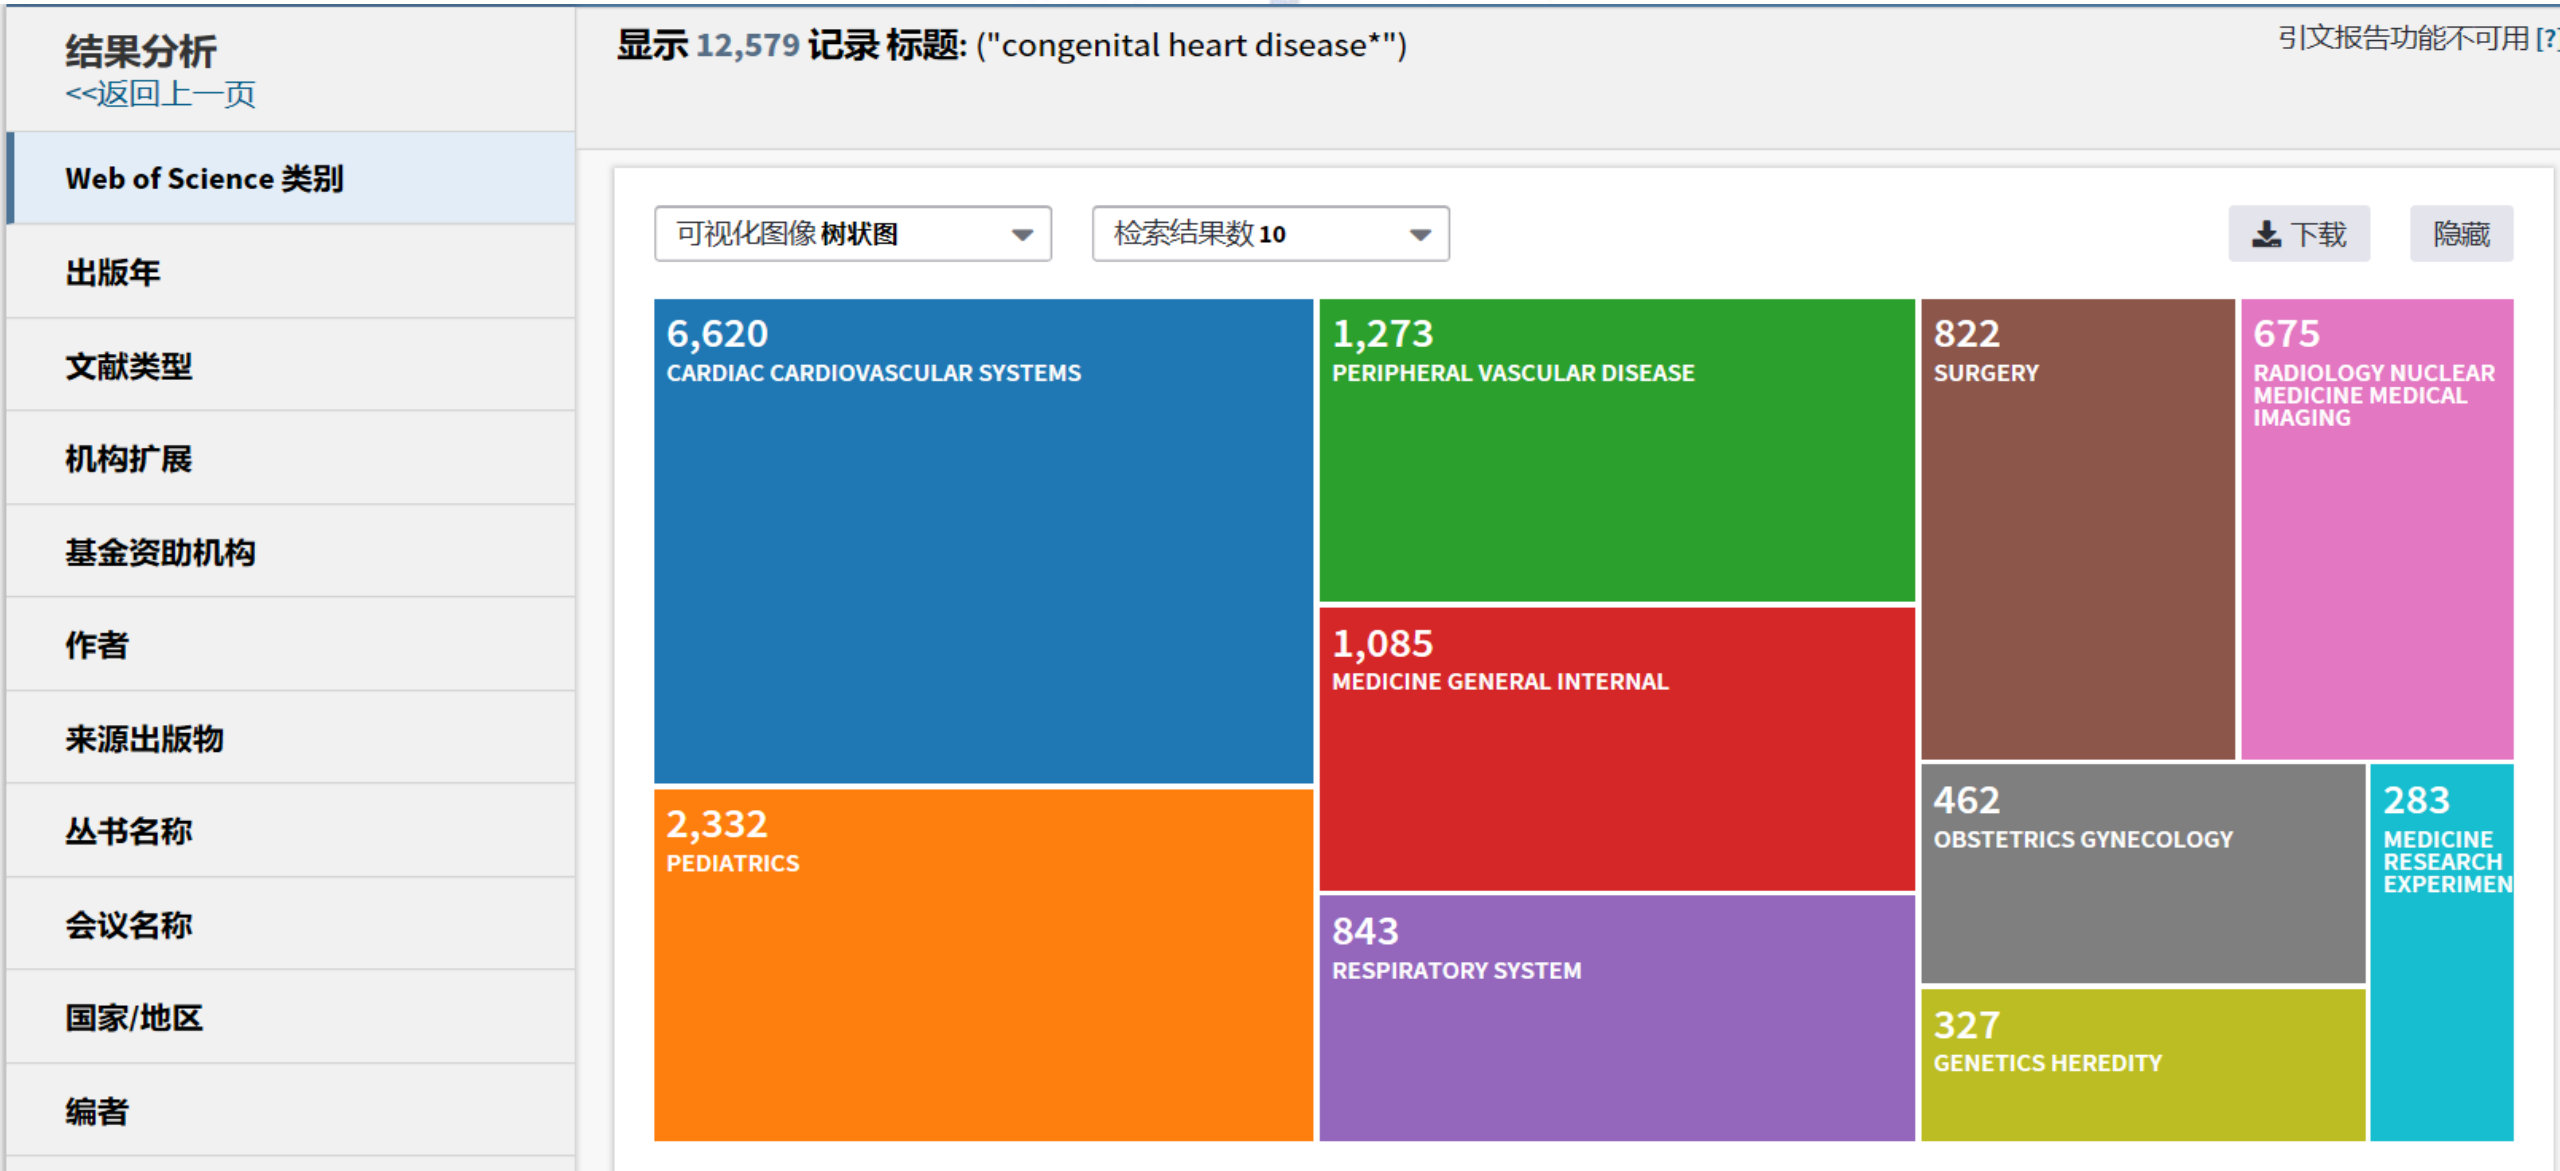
结果分析
<<返回上一页

Web of Science 类别
出版年
文献类型
机构扩展
基金资助机构
作者
来源出版物
丛书名称
会议名称
国家/地区
编者

显示 12,579 记录 标题: ("congenital heart disease*")

引文报告功能不可用 [?

可视化图像 树状图
检索结果数 10
下载
隐藏

6,620
CARDIAC CARDIOVASCULAR SYSTEMS

1,273
PERIPHERAL VASCULAR DISEASE

822
SURGERY

675
RADIOLOGY NUCLEAR MEDICINE MEDICAL IMAGING

1,085
MEDICINE GENERAL INTERNAL

2,332
PEDIATRICS

462
OBSTETRICS GYNECOLOGY

283
MEDICINE RESEARCH EXPERIMEN

843
RESPIRATORY SYSTEM

327
GENETICS HEREDITY